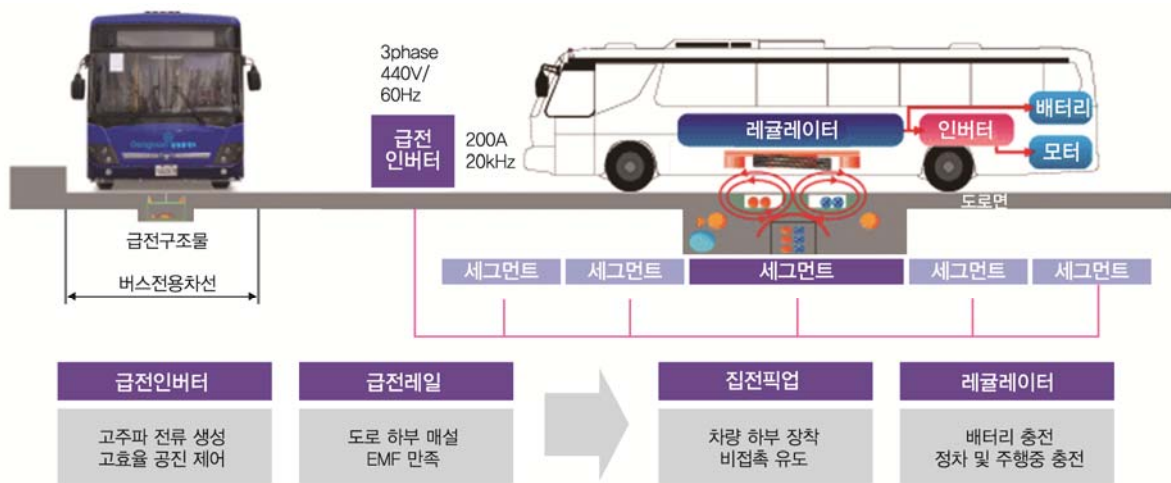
3phase
440V/
60Hz

급전
인버터

200A
20kHz

레귤레이터

인버터

배터리

모터

도로면

급전구조물

버스전용차선

세그먼트

세그먼트

세그먼트

세그먼트

세그먼트

급전인버터

고주파 전류 생성
고효율 공진 제어

급전레일

도로 하부 매설
EMF 만족

집전픽업

차량 하부 장착
비접촉 유도

레귤레이터

배터리 충전
정차 및 주행중 충전